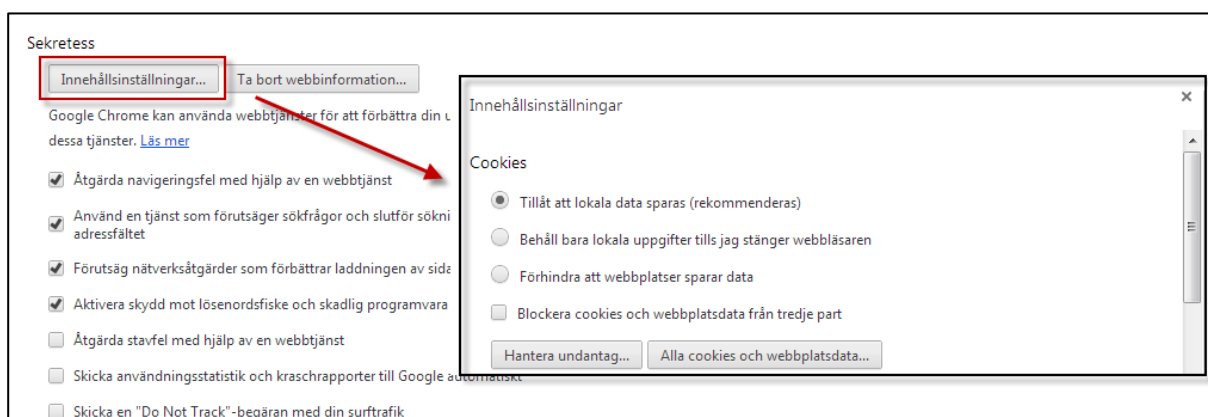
Sekretess

Innehållsinställningar...

Ta bort webbinformation...

Google Chrome kan använda webbtjänster för att förbättra din u

dessa tjänster. Läs mer

Åtgärda navigeringsfel med hjälp av en webbtjänst

Använd en tjänst som förutsäger sökfrågor och slutför sökni adressfältet

Förutsäg nätverksåtgärder som förbättrar laddningen av sida

Aktivera skydd mot lösenordsfiske och skadlig programvara

Åtgärda stavfel med hjälp av en webbtjänst

Skicka användningsstatistik och kraschrapporter till Google automatiskt

Skicka en "Do Not Track"-begäran med din surftrafik

Innehållsinställningar

×

Cookies

Tillåt att lokala data sparas (rekommenderas)

Behåll bara lokala uppgifter tills jag stänger webbläsaren

Förhindra att webbplatser sparar data

Blockera cookies och webbplatsdata från tredje part

Hantera undantag...

Alla cookies och webbplatsdata...